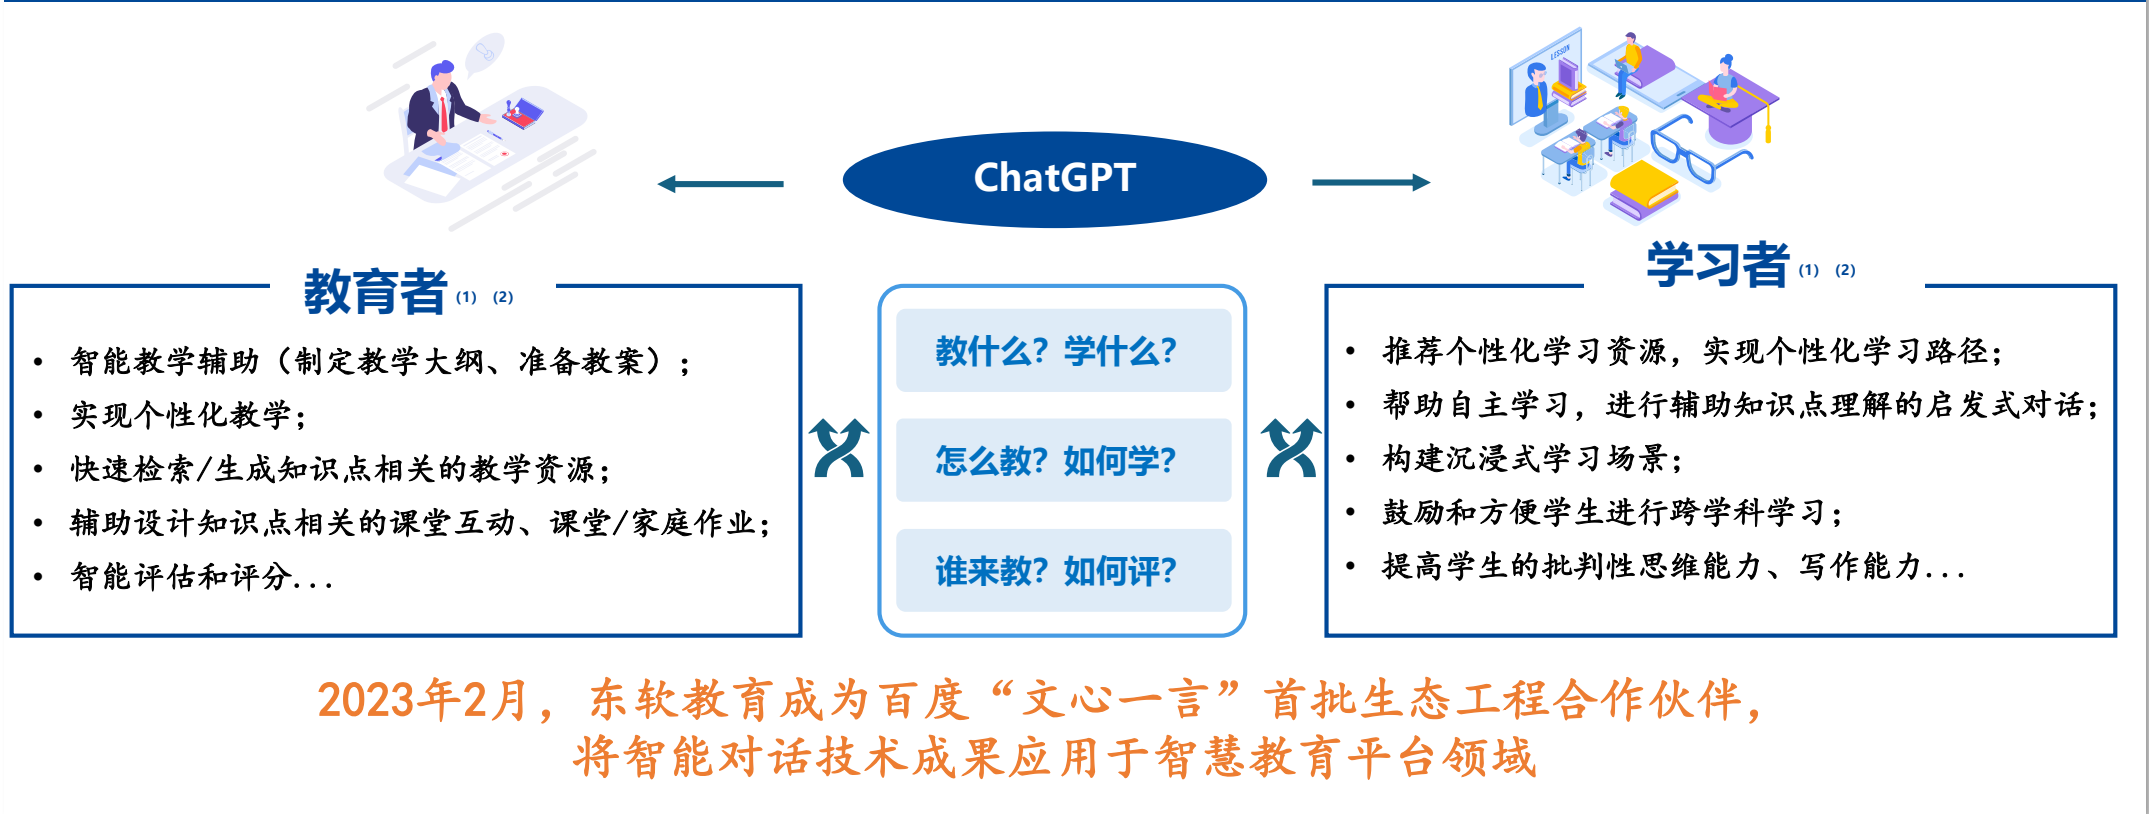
ChatGPT

教育者 (1) (2)

- 智能教学辅助（制定教学大纲、准备教案）；
- 实现个性化教学；
- 快速检索/生成知识点相关的教学资源；
- 辅助设计知识点相关的课堂互动、课堂/家庭作业；
- 智能评估和评分...

教什么？学什么？

怎么教？如何学？

谁来教？如何评？

学习者 (1) (2)

- 推荐个性化学习资源，实现个性化学习路径；
- 帮助自主学习，进行辅助知识点理解的启发式对话；
- 构建沉浸式学习场景；
- 鼓励和方便学生进行跨学科学习；
- 提高学生的批判性思维能力、写作能力...

2023年2月，东软教育成为百度“文心一言”首批生态工程合作伙伴，将智能对话技术成果应用于智慧教育平台领域